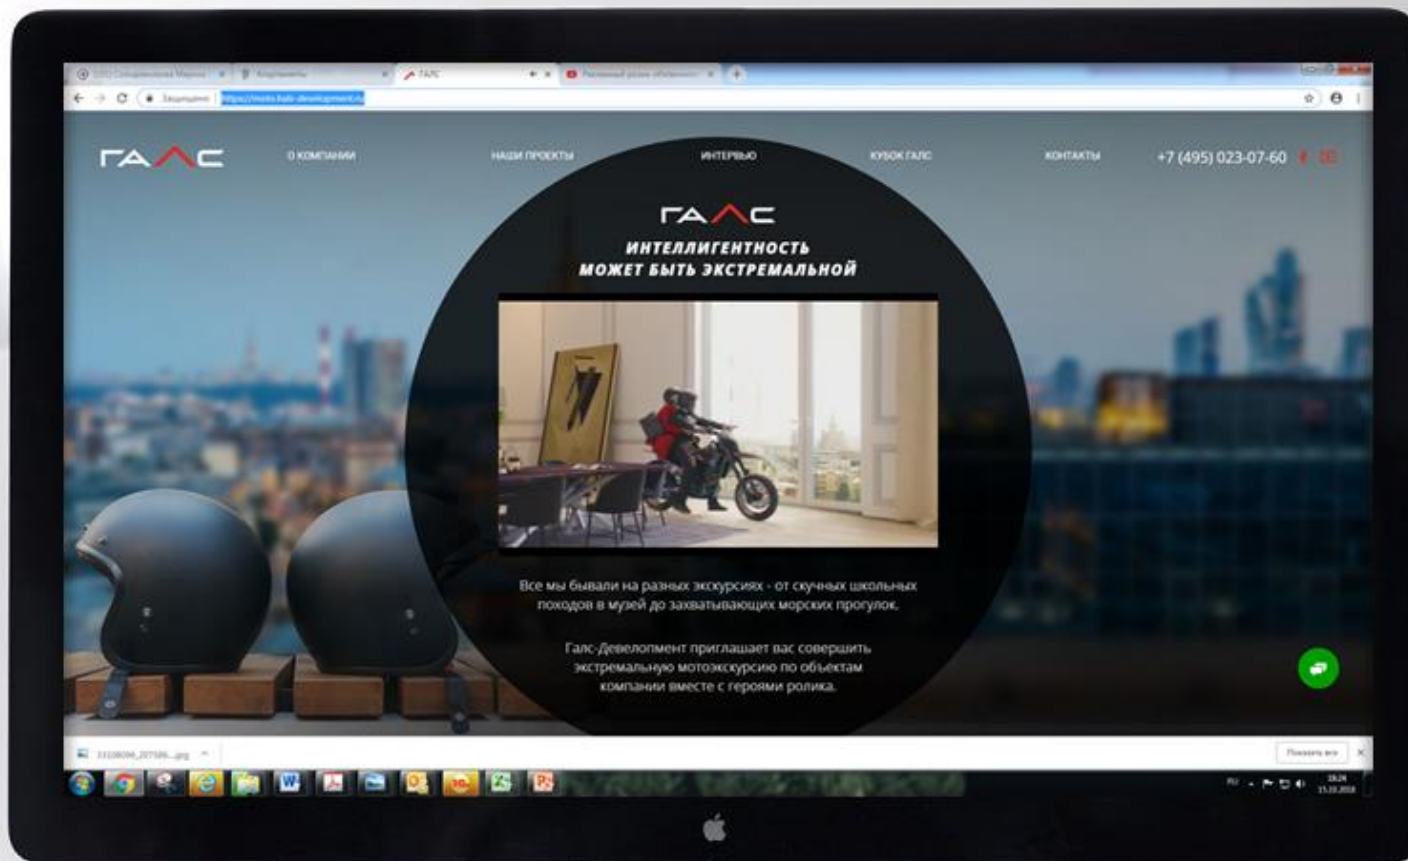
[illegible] × Комплименты × ГАЛС × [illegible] ×

Защищено | https://moto.hals-development.ru

ГАЛС

О КОМПАНИИ

НАШИ ПРОЕКТЫ

ИНТЕРВЬЮ

КУБОК ГАЛС

КОНТАКТЫ

+7 (495) 023-07-60

ГАЛС

ИНТЕЛЛИГЕНТНОСТЬ МОЖЕТ БЫТЬ ЭКСТРЕМАЛЬНОЙ

Все мы бывали на разных экскурсиях - от скучных школьных походов в музей до захватывающих морских прогулок.

Галс-Девелопмент приглашает вас совершить экстремальную мотоэкскурсию по объектам компании вместе с героями ролика.

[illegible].jpg

Показать все

18:24
15.10.2018